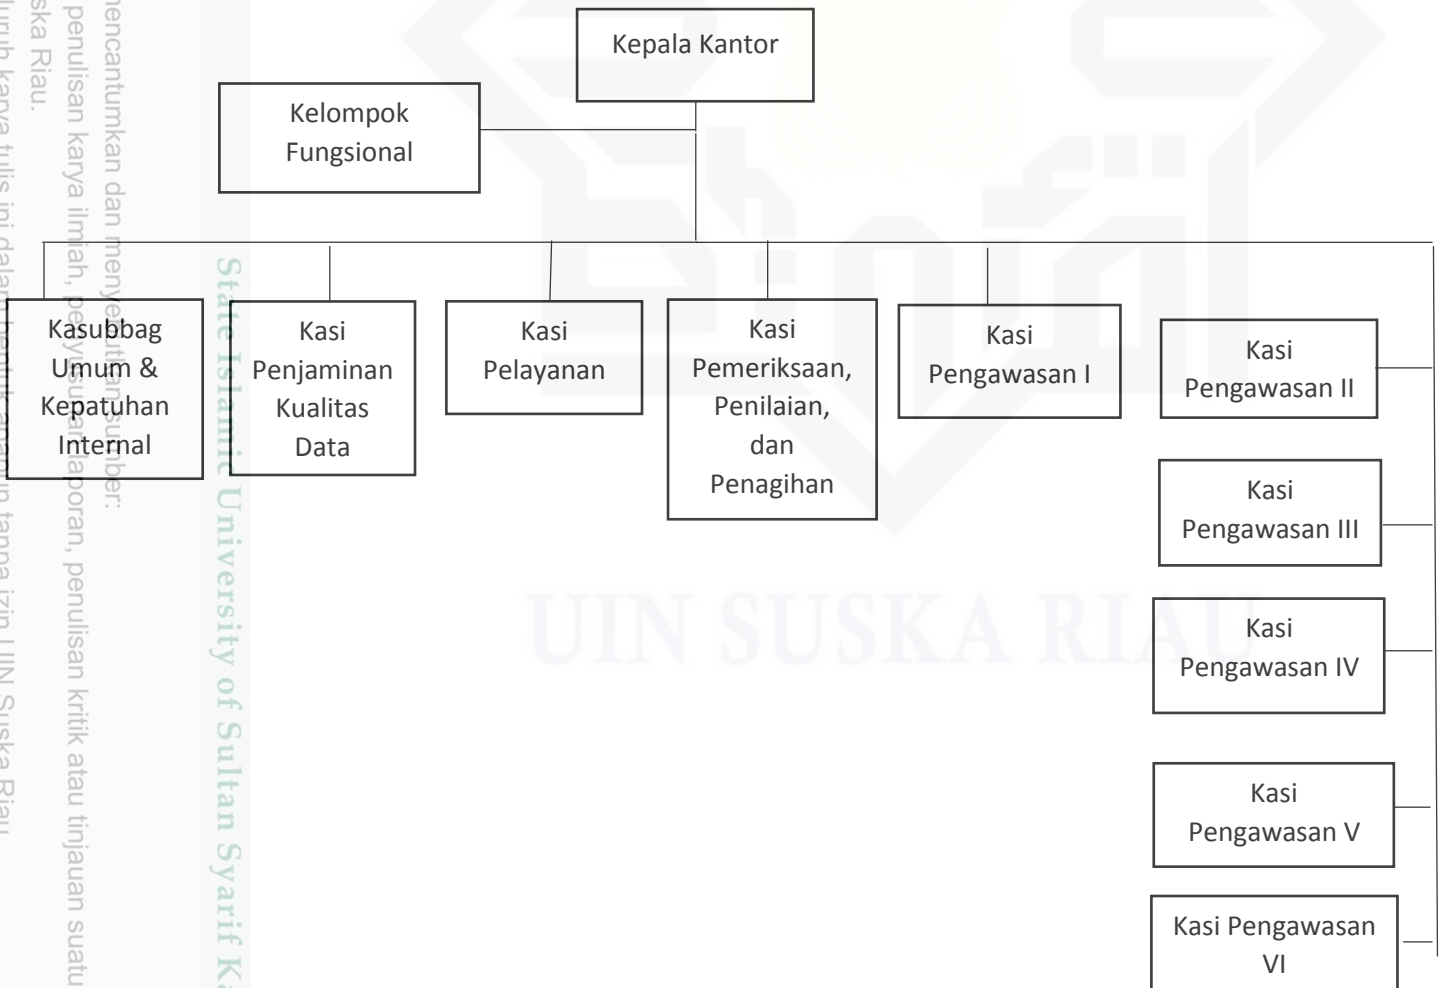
Kepala Kantor

Kelompok Fungsional

Kasubbag Umum & Kepatuhan Internal

Kasi Penjaminan Kualitas Data

Kasi Pelayanan

Kasi Pemeriksaan, Penilaian, dan Penagihan

Kasi Pengawasan I

Kasi Pengawasan II

Kasi Pengawasan III

Kasi Pengawasan IV

Kasi Pengawasan V

Kasi Pengawasan VI

State Islamic University of Sultan Syarif Ka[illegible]

UIN SUSKA RIAU

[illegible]encantumkan dan menyebutkan sumber:
penulisan karya ilmiah, penyusunan laporan, penulisan kritik atau tinjauan suatu
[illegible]ska Riau.
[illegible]uruh karya tulis ini dalam bentuk apapun tanpa izin UIN Suska Riau.